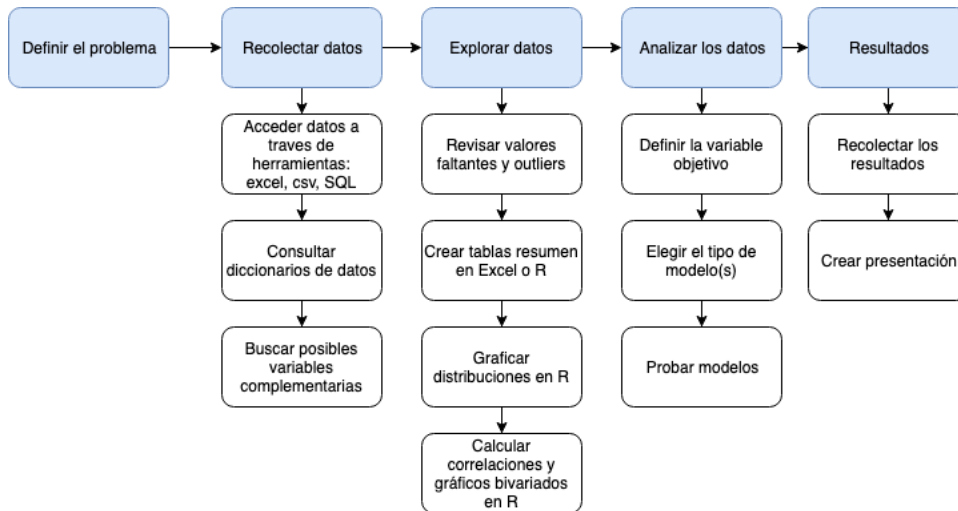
Definir el problema

Recolectar datos

Acceder datos a traves de herramientas: excel, csv, SQL

Consultar diccionarios de datos

Buscar posibles variables complementarias

Explorar datos

Revisar valores faltantes y outliers

Crear tablas resumen en Excel o R

Graficar distribuciones en R

Calcular correlaciones y gráficos bivariados en R

Analizar los datos

Definir la variable objetivo

Elegir el tipo de modelo(s)

Probar modelos

Resultados

Recolectar los resultados

Crear presentación